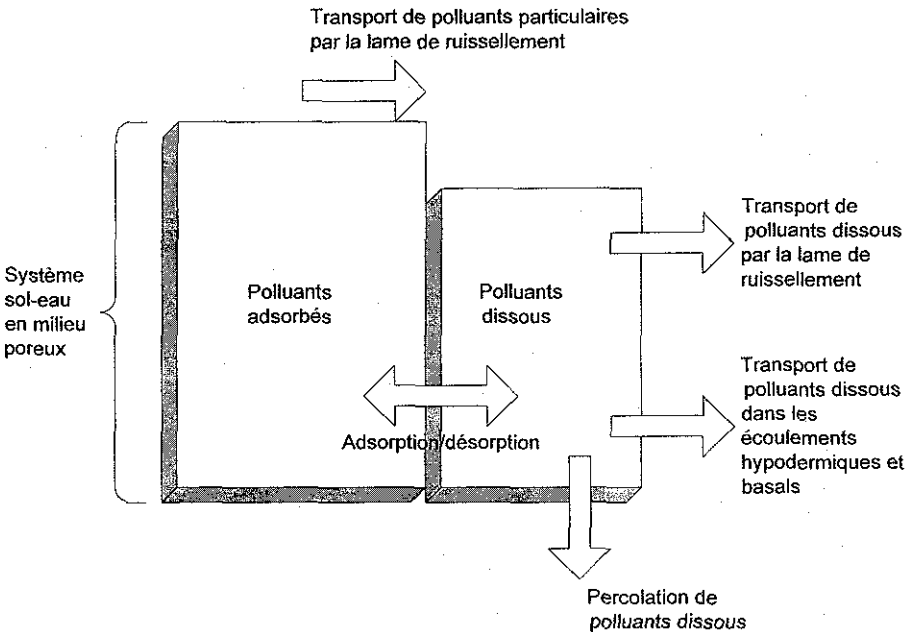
Transport de polluants particulaires par la lame de ruissellement

Système sol-eau en milieu poreux

Polluants adsorbés

Polluants dissous

Transport de polluants dissous par la lame de ruissellement

Transport de polluants dissous dans les écoulements hypodermiques et basals

Adsorption/désorption

Percolation de polluants dissous